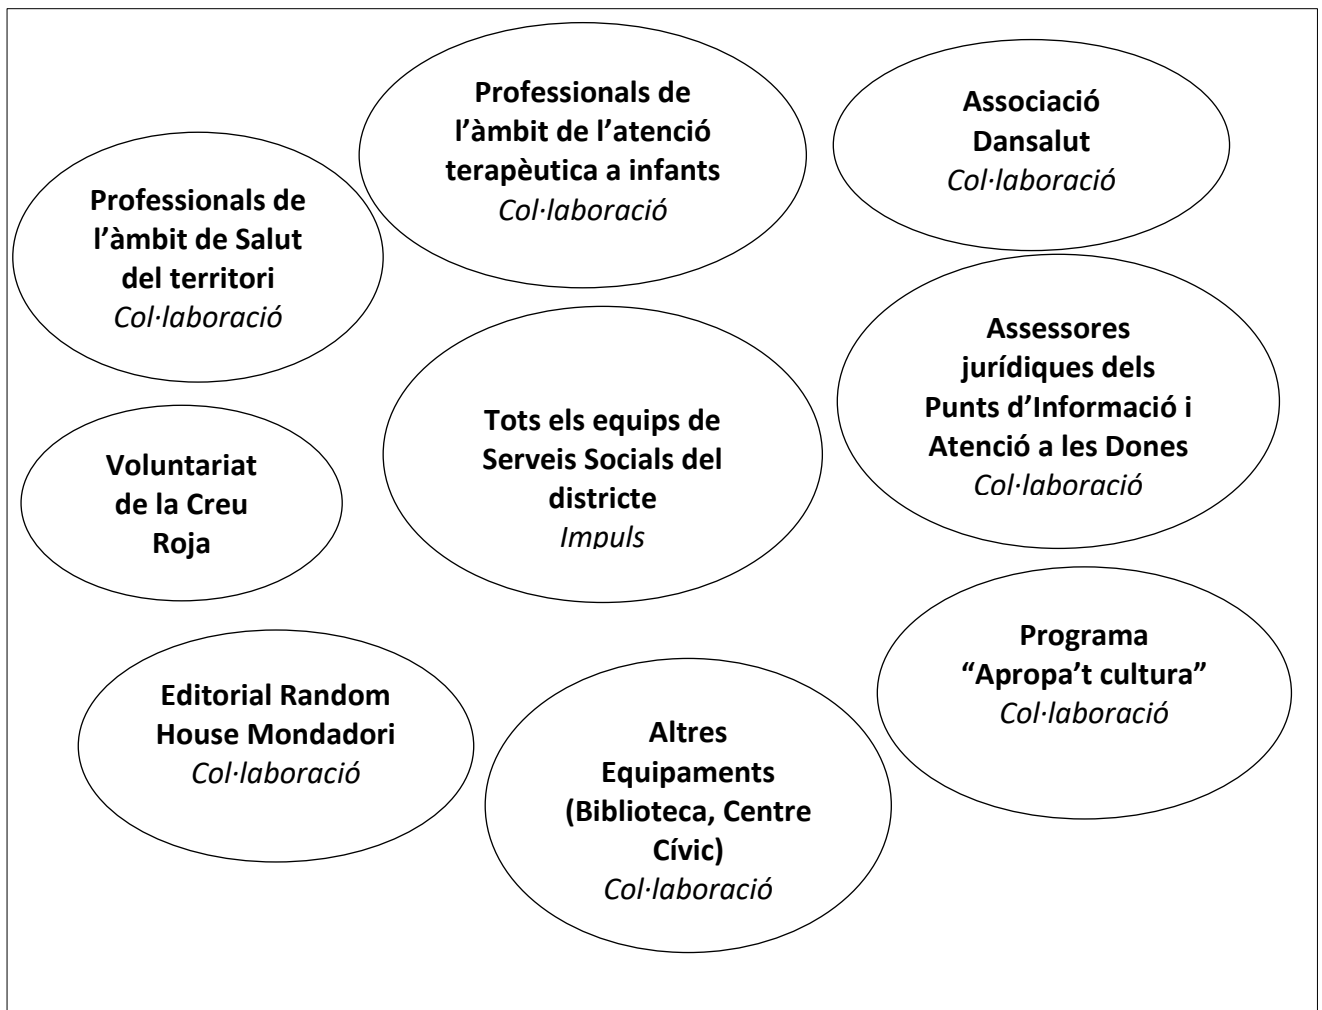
**Professionals de l'àmbit de l'atenció terapèutica a infants**
*Col·laboració*

**Associació Dansalut**
*Col·laboració*

**Professionals de l'àmbit de Salut del territori**
*Col·laboració*

**Assessores jurídiques dels Punts d'Informació i Atenció a les Dones**
*Col·laboració*

**Voluntariat de la Creu Roja**

**Tots els equips de Serveis Socials del districte**
*Impuls*

**Programa "Apropa't cultura"**
*Col·laboració*

**Editorial Random House Mondadori**
*Col·laboració*

**Altres Equipaments (Biblioteca, Centre Cívic)**
*Col·laboració*